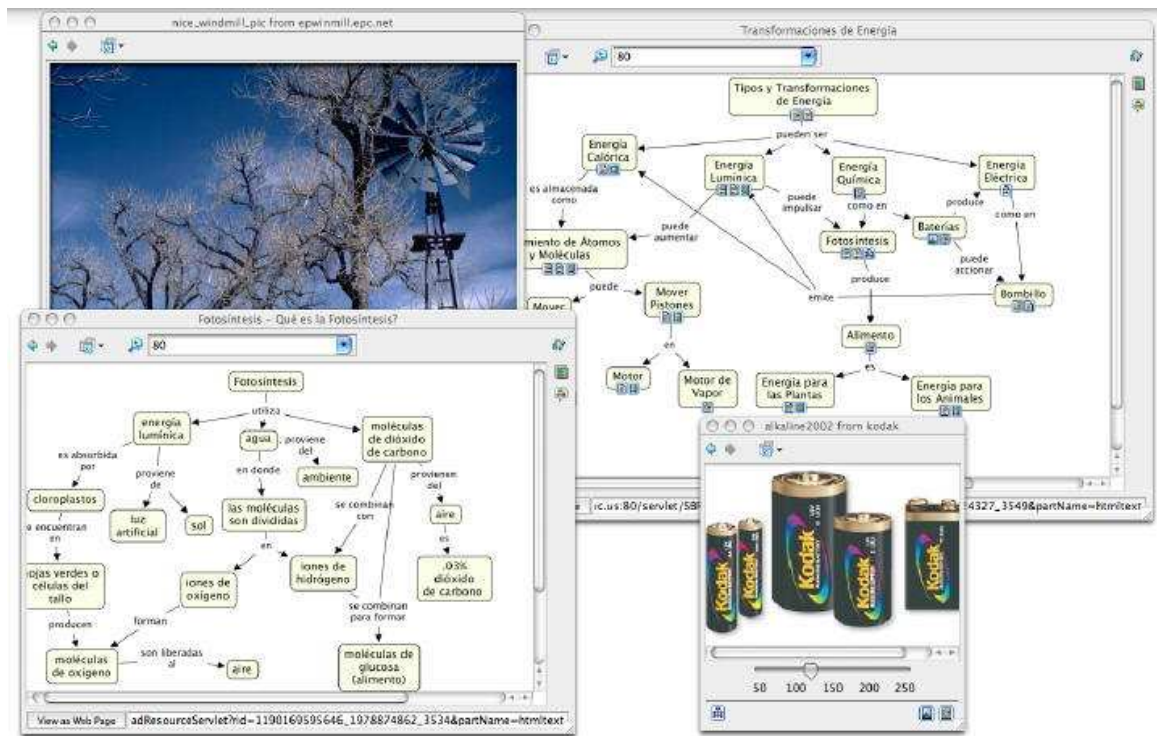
nice_windmill_pic from epwinmill.epc.net

Transformaciones de Energía

80

Tipos y Transformaciones de Energía

pueden ser

Energía Calórica

Energía Lumínica

Energía Química

Energía Eléctrica

es almacenada como

puede impulsar

como en

produce

como en

puede aumentar

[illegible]miento de Átomos y Moléculas

Fotosíntesis

Baterías

puede accionar

puede

Mover Pistones

produce

emite

Bombillo

Mover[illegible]

Alimento

en

es

Motor

Motor de Vapor

Energía para las Plantas

Energía para los Animales

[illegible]c.us:80/servlet/SB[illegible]

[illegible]4327_3549&partName=htmltext

Fotosíntesis - Qué es la Fotosíntesis?

80

Fotosíntesis

utiliza

energía lumínica

agua

proviene del

moléculas de dióxido de carbono

es absorbida por

proviene de

en donde

ambiente

cloroplastos

se combinan con

provienen del

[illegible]e encuentran en

luz artificial

sol

las moléculas son divididas

aire

en

es

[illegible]ojas verdes o células del tallo

iones de oxígeno

iones de hidrógeno

.03% dióxido de carbono

producen

forman

se combinan para formar

moléculas de oxígeno

son liberadas al

aire

moléculas de glucosa (alimento)

View as Web Page

adResourceServlet?rid=1190169595646_1978874862_3534&partName=htmltext

alkaline2002 from kodak

Kodak

Kodak

Kodak

Kodak

Kodak

50 100 150 200 250